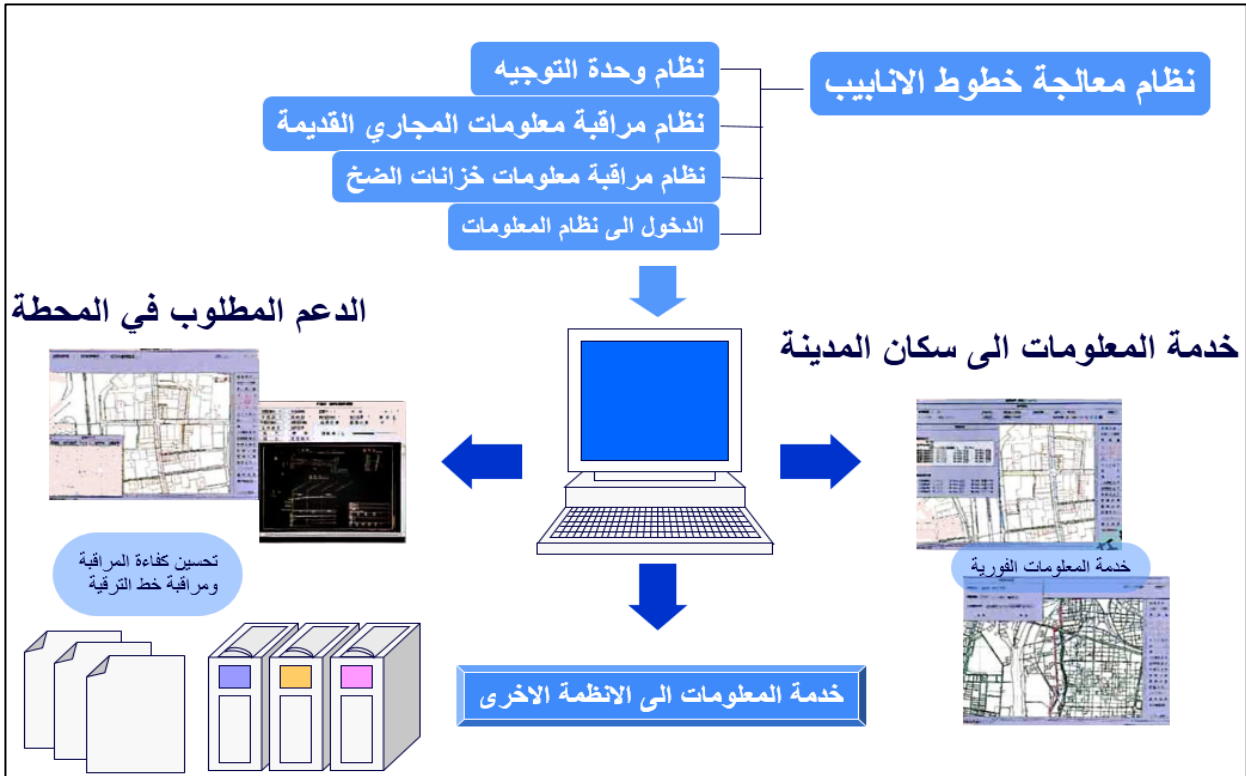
نظام معالجة خطوط الانابيب

نظام وحدة التوجيه

نظام مراقبة معلومات المجاري القديمة

نظام مراقبة معلومات خزانات الضخ

الدخول الى نظام المعلومات

الدعم المطلوب في المحطة

خدمة المعلومات الى سكان المدينة

تحسين كفاءة المراقبة ومراقبة خط الترقية

خدمة المعلومات الفورية

خدمة المعلومات الى الانظمة الاخرى